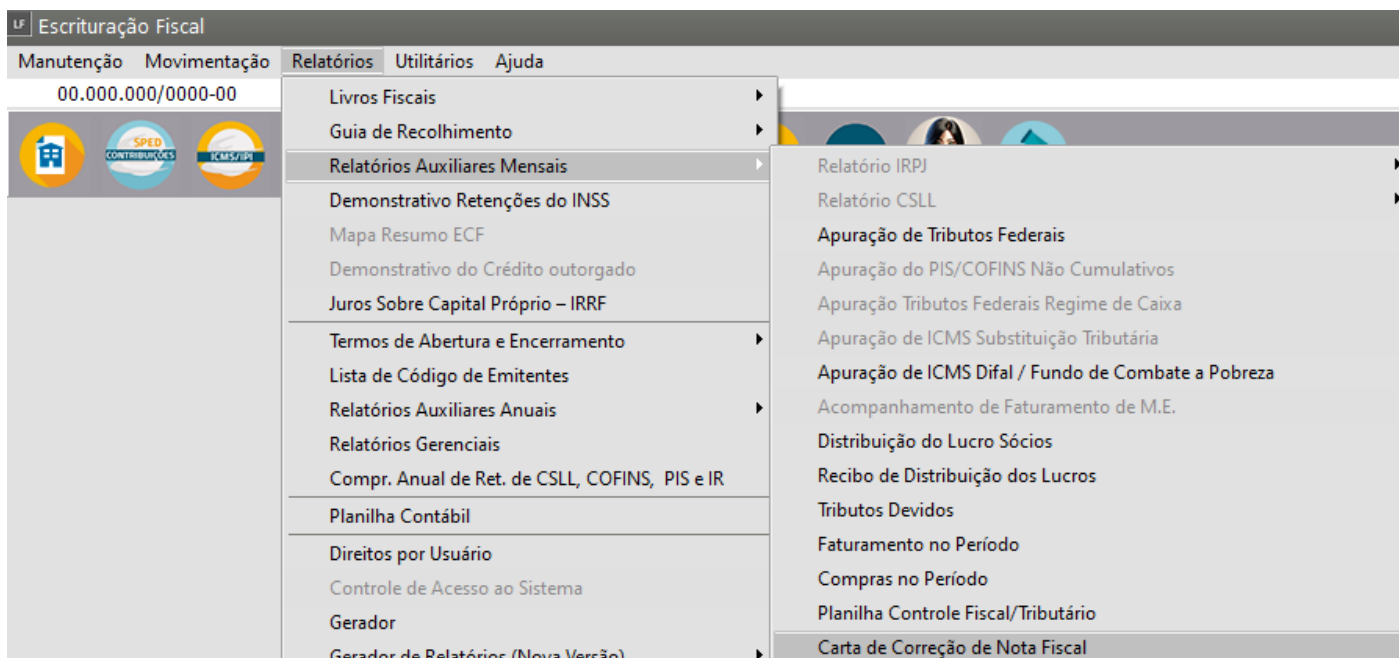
LF Escrituração Fiscal

Manutenção Movimentação Relatórios Utilitários Ajuda

00.000.000/0000-00

SPED CONTRIBUIÇÕES

ICMS/IPI

Livros Fiscais
Guia de Recolhimento
Relatórios Auxiliares Mensais
Demonstrativo Retenções do INSS
Mapa Resumo ECF
Demonstrativo do Crédito outorgado
Juros Sobre Capital Próprio – IRRF
Termos de Abertura e Encerramento
Lista de Código de Emitentes
Relatórios Auxiliares Anuais
Relatórios Gerenciais
Compr. Anual de Ret. de CSLL, COFINS, PIS e IR
Planilha Contábil
Direitos por Usuário
Controle de Acesso ao Sistema
Gerador
Gerador de Relatórios (Nova Versão)

Relatório IRPJ
Relatório CSLL
Apuração de Tributos Federais
Apuração do PIS/COFINS Não Cumulativos
Apuração Tributos Federais Regime de Caixa
Apuração de ICMS Substituição Tributária
Apuração de ICMS Difal / Fundo de Combate a Pobreza
Acompanhamento de Faturamento de M.E.
Distribuição do Lucro Sócios
Recibo de Distribuição dos Lucros
Tributos Devidos
Faturamento no Período
Compras no Período
Planilha Controle Fiscal/Tributário
Carta de Correção de Nota Fiscal